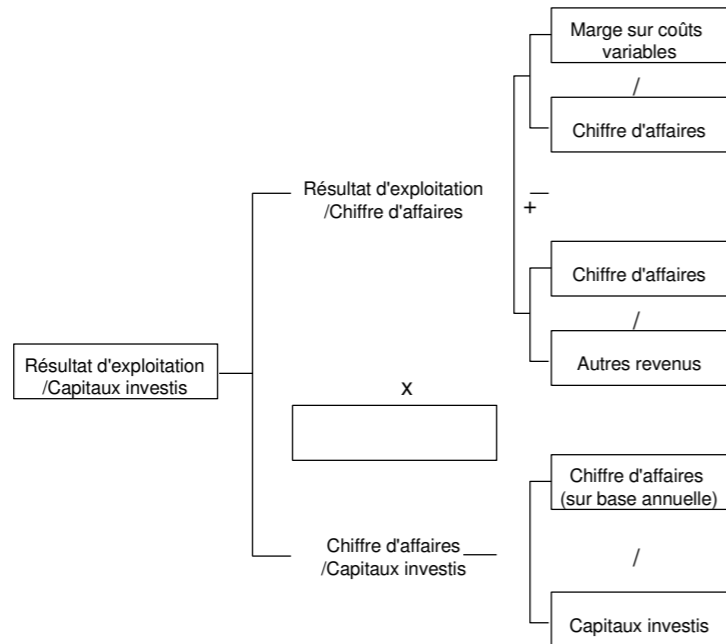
Marge sur coûts variables

/

Chiffre d'affaires

Résultat d'exploitation /Chiffre d'affaires

$\pm$

Chiffre d'affaires

/

Autres revenus

Résultat d'exploitation /Capitaux investis

x

Chiffre d'affaires (sur base annuelle)

/

Chiffre d'affaires /Capitaux investis

Capitaux investis